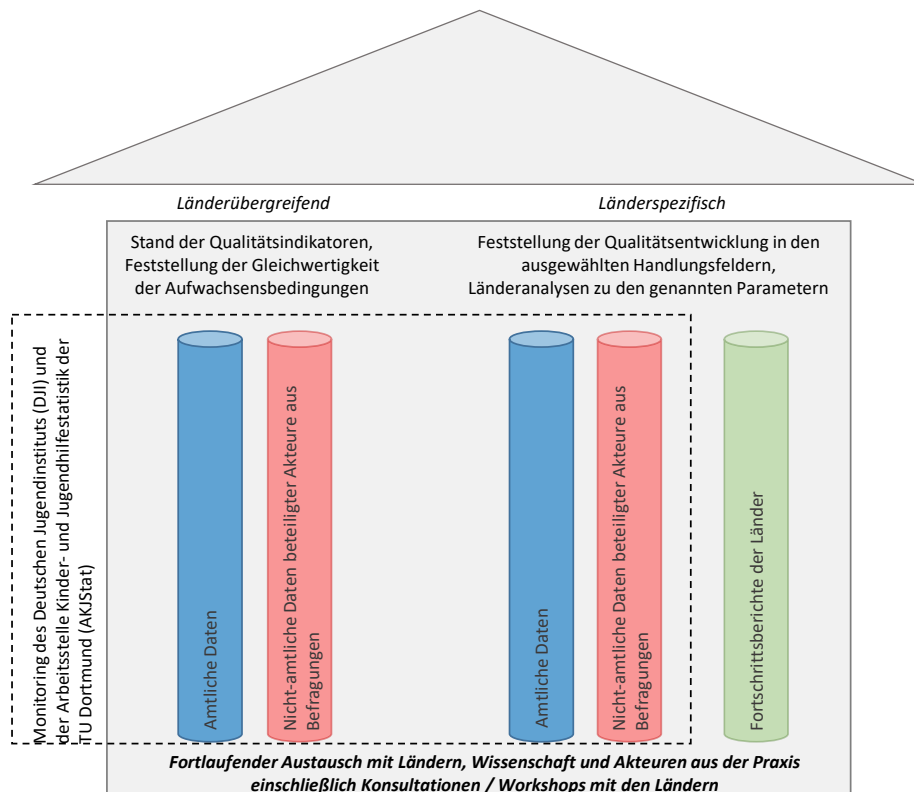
Länderübergreifend

Länderspezifisch

Stand der Qualitätsindikatoren, Feststellung der Gleichwertigkeit der Aufwachsensbedingungen

Feststellung der Qualitätsentwicklung in den ausgewählten Handlungsfeldern, Länderanalysen zu den genannten Parametern

Monitoring des Deutschen Jugendinstituts (DJI) und der Arbeitsstelle Kinder- und Jugendhilfestatistik der TU Dortmund (AKJStat)

Amtliche Daten

Nicht-amtliche Daten beteiligter Akteure aus Befragungen

Amtliche Daten

Nicht-amtliche Daten beteiligter Akteure aus Befragungen

Fortschrittsberichte der Länder

Fortlaufender Austausch mit Ländern, Wissenschaft und Akteuren aus der Praxis einschließlich Konsultationen / Workshops mit den Ländern